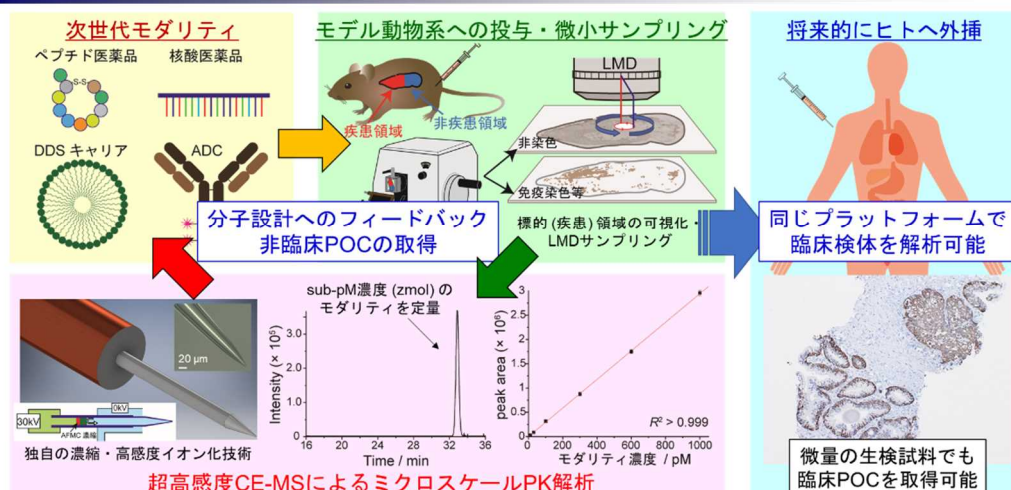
次世代モダリティ

ペプチド医薬品

S-S

核酸医薬品

DDS キャリア

ADC

モデル動物系への投与・微小サンプリング

疾患領域

非疾患領域

LMD

非染色

免疫染色等

標的(疾患)領域の可視化・LMDサンプリング

将来的にヒトへ外挿

同じプラットフォームで臨床検体を解析可能

微量の生検試料でも臨床POCを取得可能

分子設計へのフィードバック
非臨床POCの取得

20 μm

30kV

0kV

AFMC 濃縮

独自の濃縮・高感度イオン化技術

sub-pM濃度 (zmol) のモダリティを定量

Intensity (× $10^5$)

Time / min

16 20 24 28 32 36

peak area (× $10^6$)

モダリティ濃度 / pM

0 200 400 600 800 1000

0 1 2 3

$R^2$ > 0.999

超高感度CE-MSによるミクロスケールPK解析